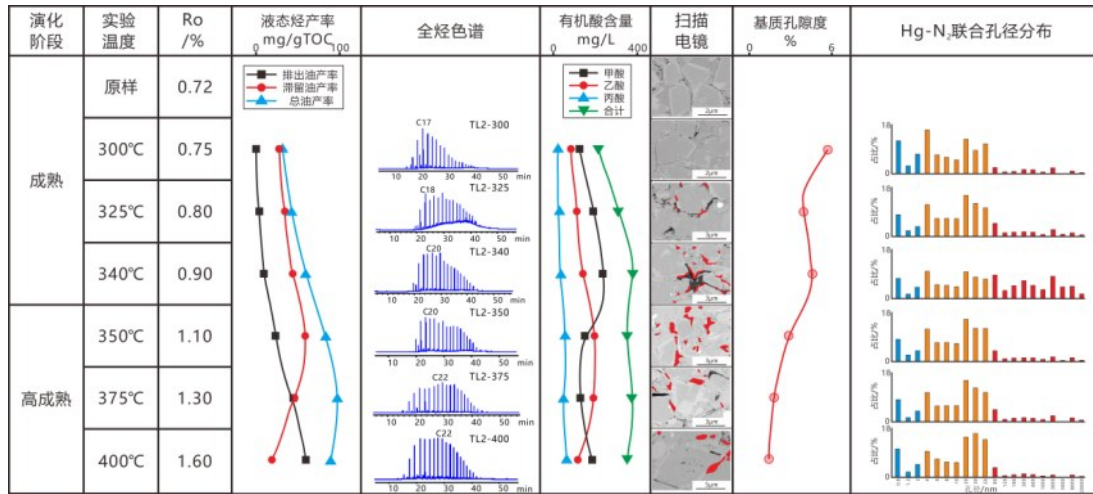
| 演化阶段 | 实验温度 | Ro /% | 液态烃产率 mg/gTOC 0 100 | 全烃色谱 | 有机酸含量 mg/L 0 400 | 扫描电镜 | 基质孔隙度 % 0 6 | Hg-N$_2$联合孔径分布 |
|---|---|---|---|---|---|---|---|---|
| | 原样 | 0.72 | 排出油产率 滞留油产率 总油产率 | | 甲酸 乙酸 丙酸 合计 | 2μm | | |
| 成熟 | 300℃ | 0.75 | | C17 TL2-300 10 20 30 40 50 min | | 2μm | | 占比/% 10 0 |
| | 325℃ | 0.80 | | C18 TL2-325 10 20 30 40 50 min | | | | 占比/% 10 0 |
| | 340℃ | 0.90 | | C20 TL2-340 10 20 30 40 50 min | | | | 占比/% 10 0 |
| 高成熟 | 350℃ | 1.10 | | C20 TL2-350 10 20 30 40 50 min | | | | 占比/% 10 0 |
| | 375℃ | 1.30 | | C22 TL2-375 10 20 30 40 50 min | | | | 占比/% 10 0 |
| | 400℃ | 1.60 | | C22 TL2-400 10 20 30 40 50 min | | 5μm | | 占比/% 10 0 孔径/nm |